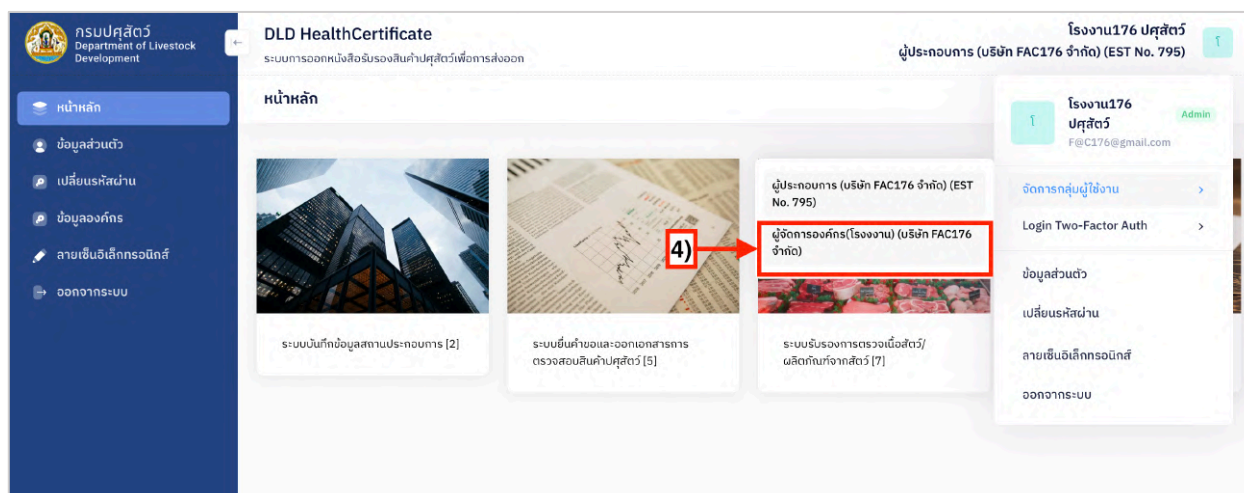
กรมปศุสัตว์
Department of Livestock Development

หน้าหลัก
ข้อมูลส่วนตัว
เปลี่ยนรหัสผ่าน
ข้อมูลองค์กร
ลายเซ็นอิเล็กทรอนิกส์
ออกจากระบบ

DLD HealthCertificate
ระบบการออกหนังสือรับรองสินค้าปศุสัตว์เพื่อการส่งออก

โรงงาน176 ปศุสัตว์
ผู้ประกอบการ (บริษัท FAC176 จำกัด) (EST No. 795)

โ

หน้าหลัก

ระบบบันทึกข้อมูลสถานประกอบการ [2]

ระบบยื่นคำขอและออกเอกสารการตรวจสอบสินค้าปศุสัตว์ [5]

ผู้ประกอบการ (บริษัท FAC176 จำกัด) (EST No. 795)

4)

ผู้จัดการองค์กร(โรงงาน) (บริษัท FAC176 จำกัด)

ระบบรับรองการตรวจเนื้อสัตว์/ผลิตภัณฑ์จากสัตว์ [7]

โ
โรงงาน176 ปศุสัตว์
Admin
F@C176@gmail.com

จัดการกลุ่มผู้ใช้งาน
Login Two-Factor Auth
ข้อมูลส่วนตัว
เปลี่ยนรหัสผ่าน
ลายเซ็นอิเล็กทรอนิกส์
ออกจากระบบ